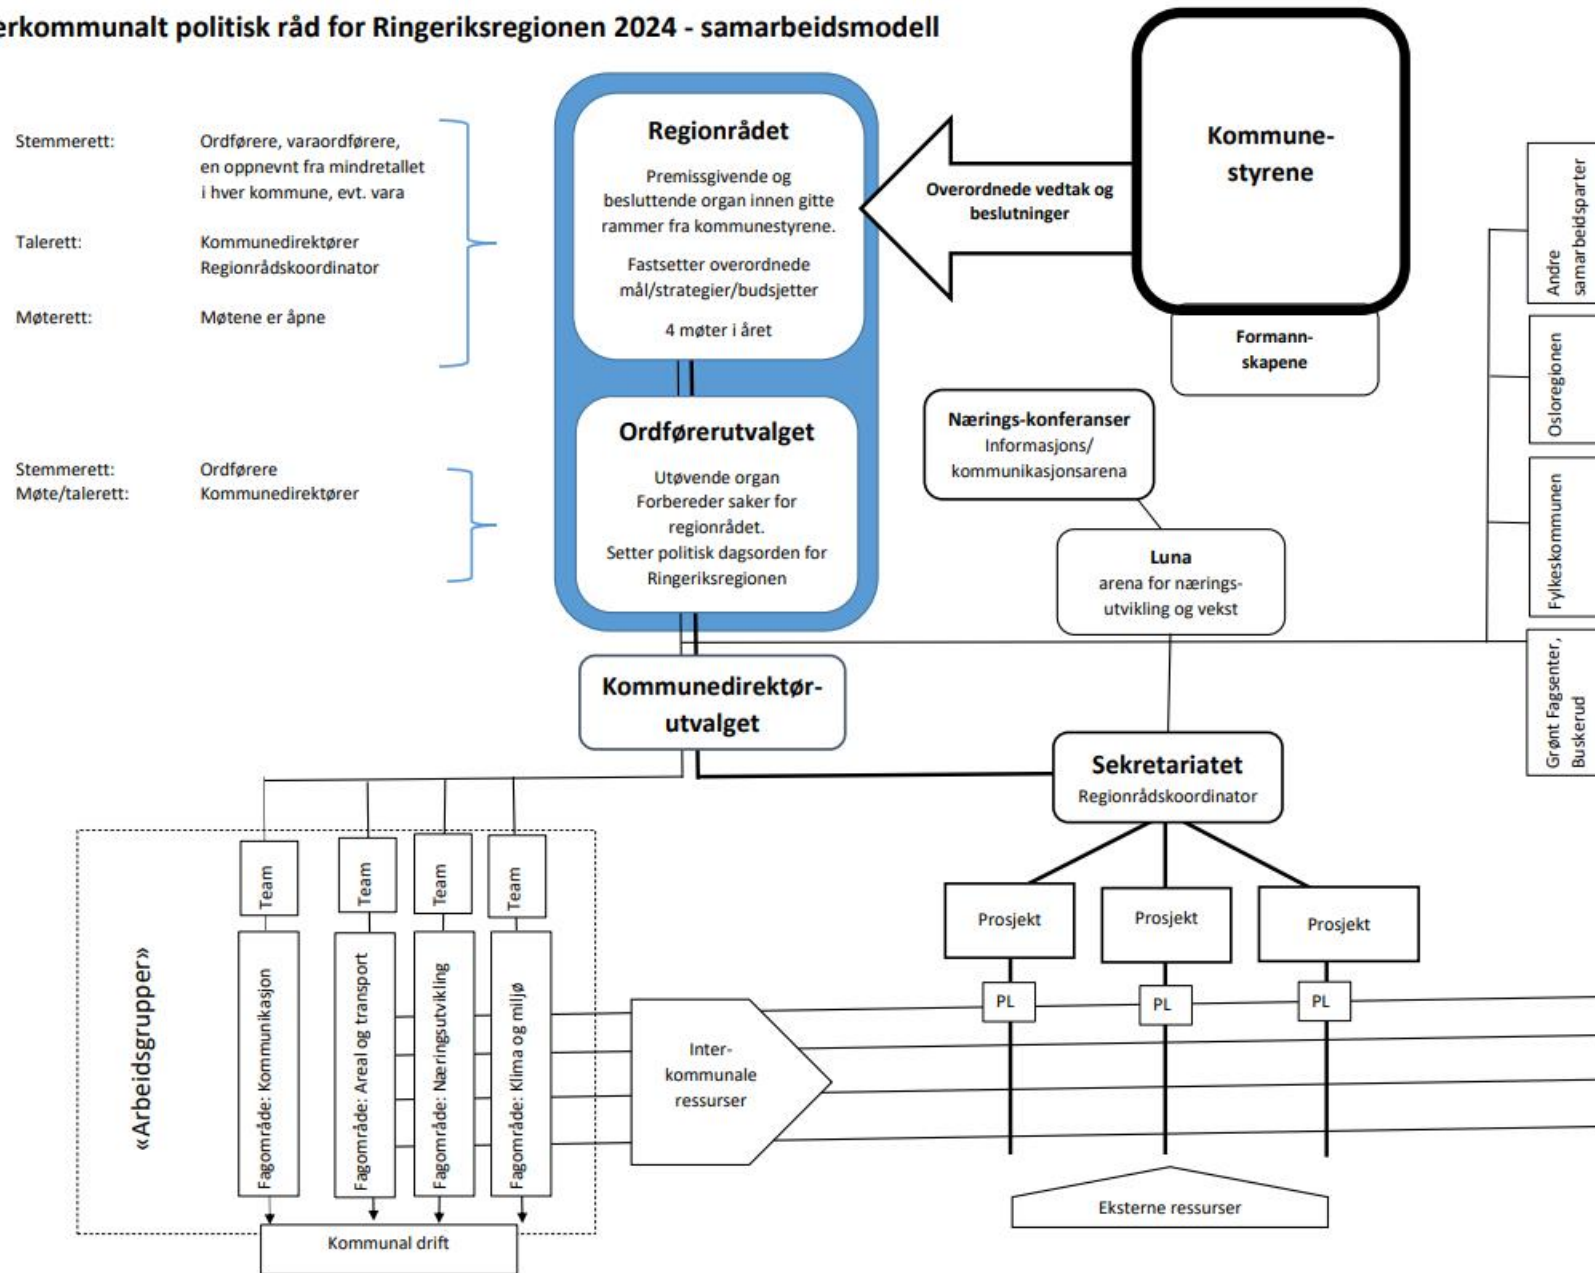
erkommunalt politisk råd for Ringeriksregionen 2024 - samarbeidsmodell

Stemmerett: Ordførere, varaordførere, en oppnevnt fra mindretallet i hver kommune, evt. vara

Talerett: Kommunedirektører Regionrådskoordinator

Møterett: Møtene er åpne

Stemmerett: Ordførere
Møte/talerett: Kommunedirektører

Regionrådet

Premissgivende og besluttende organ innen gitte rammer fra kommunestyrene.

Fastsetter overordnede mål/strategier/budsjetter

4 møter i året

Ordførerutvalget

Utøvende organ
Forbereder saker for regionrådet.
Setter politisk dagsorden for Ringeriksregionen

Overordnede vedtak og beslutninger

Kommune-styrene

Formann-skapene

Andre samarbeidsparter

Osloregionen

Fylkeskommunen

Grønt Fagsenter, Buskerud

Nærings-konferanser
Informasjons/ kommunikasjonsarena

Luna
arena for nærings-utvikling og vekst

Kommunedirektør-utvalget

Sekretariatet
Regionrådskoordinator

«Arbeidsgrupper»

Team

Team

Team

Team

Fagområde: Kommunikasjon

Fagområde: Areal og transport

Fagområde: Næringsutvikling

Fagområde: Klima og miljø

Inter-kommunale ressurser

Prosjekt

Prosjekt

Prosjekt

PL

PL

PL

Eksterne ressurser

Kommunal drift